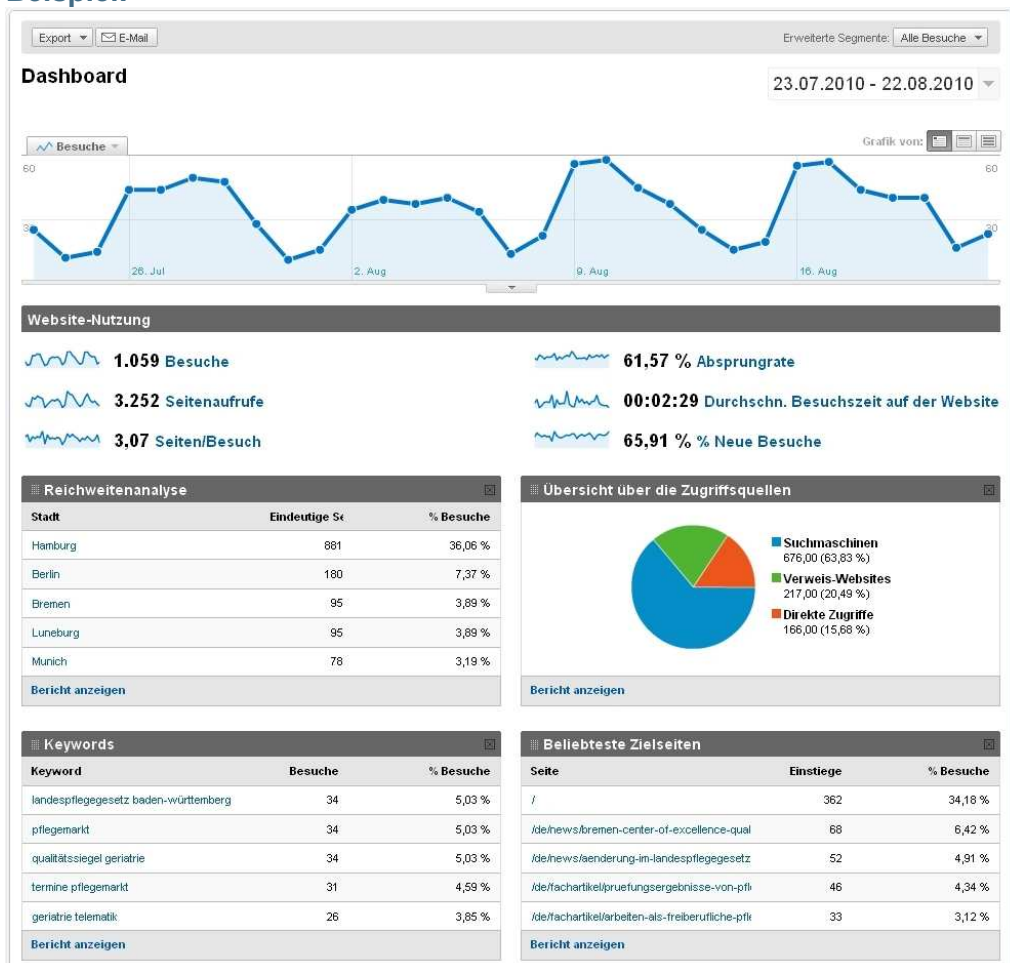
Beispiel:

Export ▾ E-Mail

Erweiterte Segmente: Alle Besuche ▾

Dashboard

23.07.2010 - 22.08.2010

Besuche

Grafik von:

60

30

26. Jul

2. Aug

9. Aug

16. Aug

60

30

Website-Nutzung

1.059 Besuche

3.252 Seitenaufrufe

3,07 Seiten/Besuch

61,57 % Absprungrate

00:02:29 Durchschn. Besuchszeit auf der Website

65,91 % % Neue Besuche

Reichweitenanalyse

| Stadt | Eindeutige Se | % Besuche |
|---|---|---|
| Hamburg | 881 | 36,06 % |
| Berlin | 180 | 7,37 % |
| Bremen | 95 | 3,89 % |
| Luneburg | 95 | 3,89 % |
| Munich | 78 | 3,19 % |

Bericht anzeigen

Übersicht über die Zugriffsquellen

Suchmaschinen
676,00 (63,83 %)
Verweis-Websites
217,00 (20,49 %)
Direkte Zugriffe
166,00 (15,68 %)

Bericht anzeigen

Keywords

| Keyword | Besuche | % Besuche |
|---|---|---|
| landespflegegesetz baden-württemberg | 34 | 5,03 % |
| pflegemarkt | 34 | 5,03 % |
| qualitätssiegel geriatrie | 34 | 5,03 % |
| termine pflegemarkt | 31 | 4,59 % |
| geriatrie telematik | 26 | 3,85 % |

Bericht anzeigen

Beliebteste Zielseiten

| Seite | Einstiege | % Besuche |
|---|---|---|
| / | 362 | 34,18 % |
| /de/news/bremen-center-of-excellence-qual | 68 | 6,42 % |
| /de/news/aenderung-im-landespflegegesetz | 52 | 4,91 % |
| /de/fachartikel/pruefungsergebnisse-von-pfl | 46 | 4,34 % |
| /de/fachartikel/arbeiten-als-freiberufliche-pfl | 33 | 3,12 % |

Bericht anzeigen